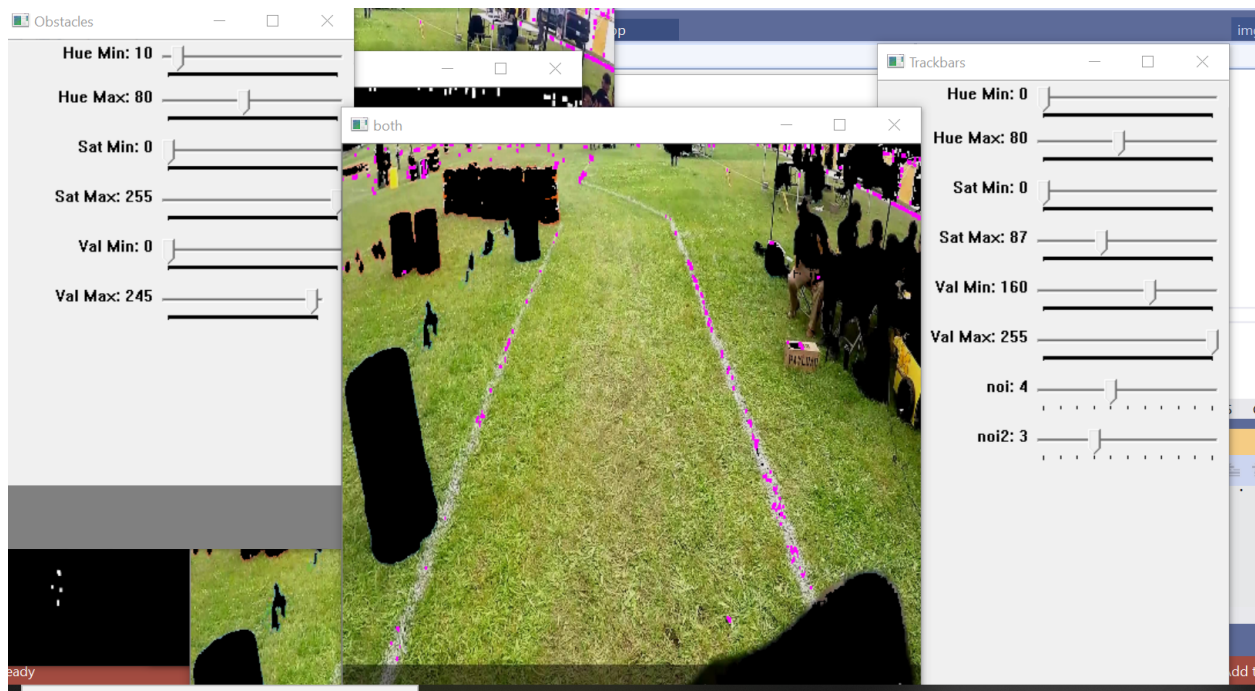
Obstacles

Hue Min: 10

Hue Max: 80

Sat Min: 0

Sat Max: 255

Val Min: 0

Val Max: 245

both

Trackbars

Hue Min: 0

Hue Max: 80

Sat Min: 0

Sat Max: 87

Val Min: 160

Val Max: 255

noi: 4

noi2: 3

p

im

eady

PARKING

Add t